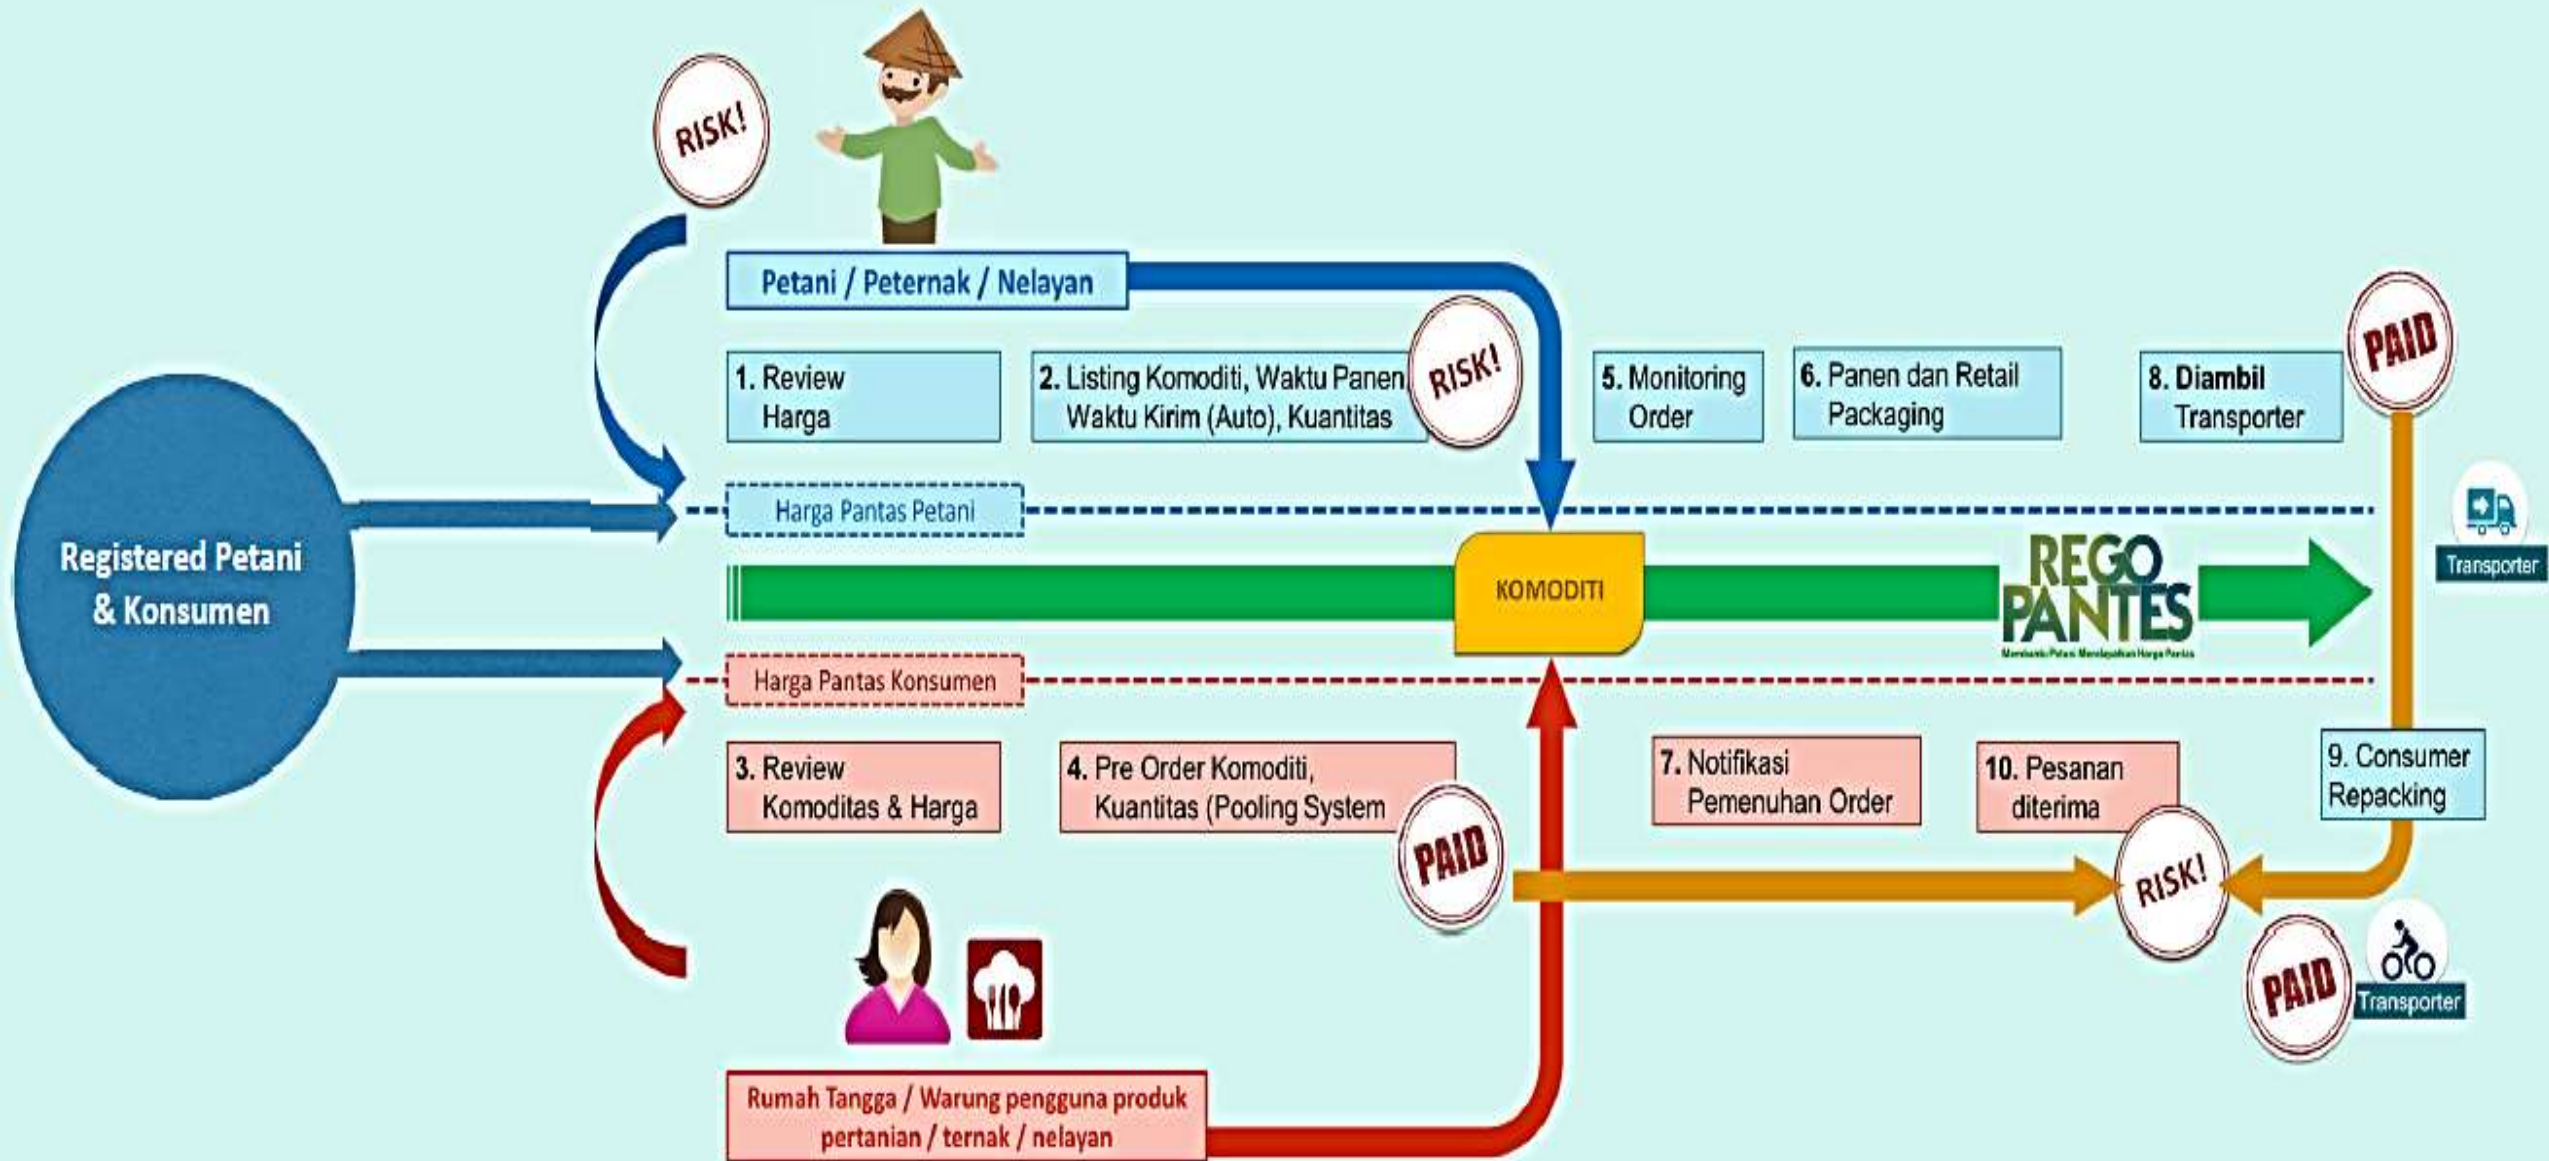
RISK!

Petani / Peternak / Nelayan

1. Review Harga

2. Listing Komoditi, Waktu Panen Waktu Kirim (Auto), Kuantitas

RISK!

5. Monitoring Order

6. Panen dan Retail Packaging

8. Diambil Transporter

PAID

Registered Petani & Konsumen

Harga Pantas Petani

KOMODITI

REGO PANTES

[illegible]

Transporter

Harga Pantas Konsumen

3. Review Komoditas & Harga

4. Pre Order Komoditi, Kuantitas (Pooling System

PAID

7. Notifikasi Pemenuhan Order

10. Pesanan diterima

9. Consumer Repacking

RISK!

PAID

Transporter

Rumah Tangga / Warung pengguna produk pertanian / ternak / nelayan